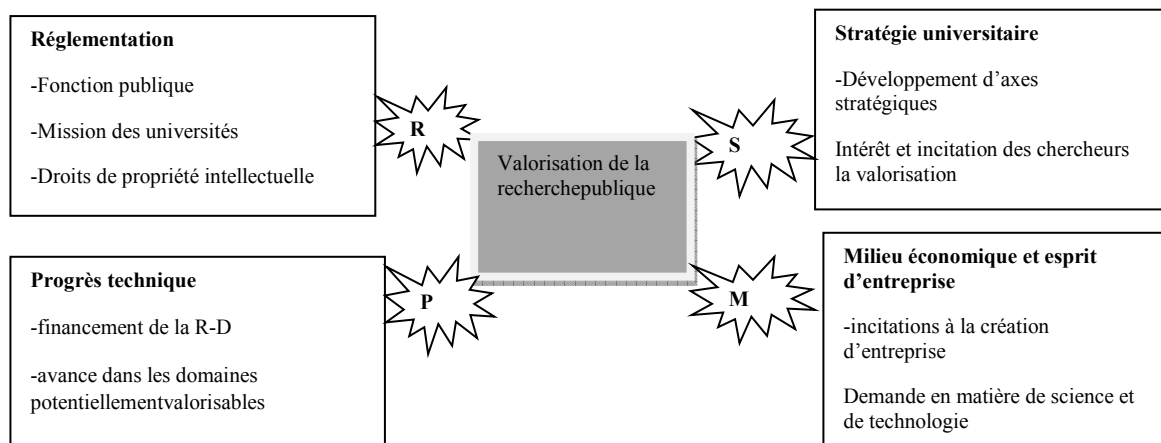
**Réglementation**

-Fonction publique

-Mission des universités

-Droits de propriété intellectuelle

R

Valorisation de la recherchepublique

S

**Stratégie universitaire**

-Développement d'axes stratégiques

Intérêt et incitation des chercheurs la valorisation

**Progrès technique**

-financement de la R-D

-avance dans les domaines potentiellementvalorisables

P

M

**Milieu économique et esprit d'entreprise**

-incitations à la création d'entreprise

Demande en matière de science et de technologie